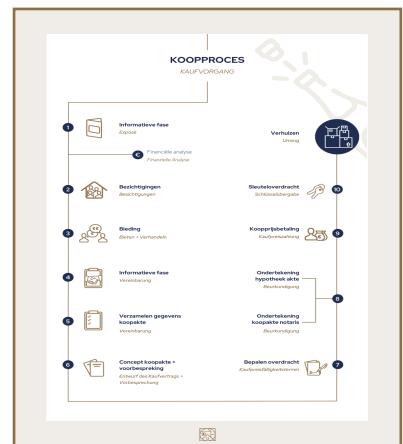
KOOPPROCES
KAUFVORGANG

1 Informatieve fase
Exposé

Financiële analyse
Finanzielle Analyse

2 Bezichtigingen
Besichtigungen

3 Bieding
Bieten + Verhandeln

4 Informatieve fase
Vereinbarung

5 Verzamelen gegevens koopakte
Vereinbarung

6 Concept koopakte + voorbespreking
Entwurf des Kaufvertrags + Vorbesprechung

Verhuizen
Umzug

10 Sleuteloverdracht
Schlüsselübergabe

9 Koopprijsbetaling
Kaufpreiszahlung

8 Ondertekening hypotheek akte
Beurkundigung

Ondertekening koopakte notaris
Beurkundigung

7 Bepalen overdracht
Kaufpreisfälligkeitstermin